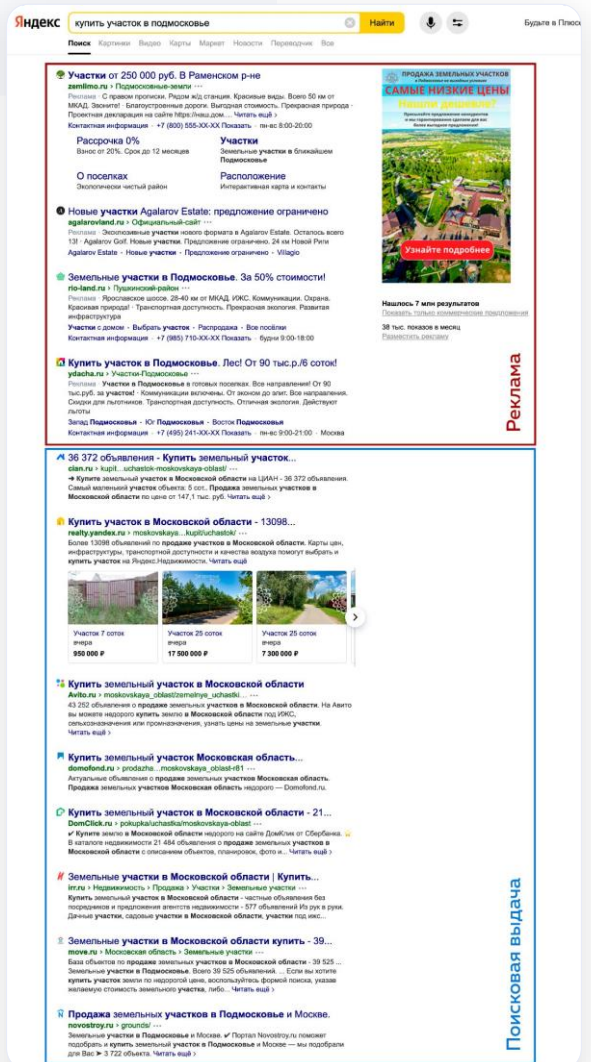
Яндекс купить участок в подмосковье Найти Будьте в Плюсе

Поиск Картинки Видео Карты Маркет Новости Переводчик Все

Участки от 250 000 руб. В Раменском р-не
zemlimo.ru › Подмосковье-земли
Реклама · С правом прописки. Рядом ж/д станция. Красивые виды. Всего 50 км от МКАД. Звоните! · Благоустроенные дороги. Выгодная стоимость. Прекрасная природа · Проектная декларация на сайте https://наш.дом.... Читать ещё ›
Контактная информация · +7 (800) 555-XX-XX Показать · пн-вс 8:00-20:00

Рассрочка 0%
Взнос от 20%. Срок до 12 месяцев

Участки
Земельные участки в ближайшем Подмосковье

О поселках
Экологически чистый район

Расположение
Интерактивная карта и контакты

Новые участки Agalarov Estate: предложение ограничено
agalarovland.ru › Официальный-сайт
Реклама · Эксклюзивные участки нового формата в Agalarov Estate. Осталось всего 13! · Agalarov Golf. Новые участки. Предложение ограничено. 24 км Новой Риги
Agalarov Estate · Новые участки · Предложение ограничено · Villagio

Земельные участки в Подмосковье. За 50% стоимости!
rio-land.ru › Пушкинский-район
Реклама · Ярославское шоссе. 28-40 км от МКАД. ИЖС. Коммуникации. Охрана. Красивая природа! · Транспортная доступность. Прекрасная экология. Развитая инфраструктура
Участки с домом · Выбрать участок · Распродажа · Все поселки
Контактная информация · +7 (985) 710-XX-XX Показать · будни 9:00-18:00

Купить участок в Подмосковье. Лес! От 90 тыс.р./6 соток!
ydacha.ru › Участки-Подмосковье
Реклама · Участки в Подмосковье в готовых поселках. Все направления! От 90 тыс.руб. за участок! · Коммуникации включены. От эконом до элит. Все направления. Скидки для льготников. Транспортная доступность. Отличная экология. Действуют льготы
Запад Подмосковья · Юг Подмосковья · Восток Подмосковья
Контактная информация · +7 (495) 241-XX-XX Показать · пн-вс 9:00-21:00 · Москва

ПРОДАЖА ЗЕМЕЛЬНЫХ УЧАСТКОВ
САМЫЕ НИЗКИЕ ЦЕНЫ
Нашли дешевле?
Узнайте подробнее

Нашлось 7 млн результатов
Показать только коммерческие предложения

38 тыс. показов в месяц
Разместить рекламу

Реклама

36 372 объявления - Купить земельный участок...
cian.ru › kupit...uchastok-moskovskaya-oblast/
→ Купить земельный участок в Московской области на ЦИАН - 36 372 объявления. Самый маленький участок объекта: 5 сот.. Продажа земельных участков в Московской области по цене от 147,1 тыс. руб. Читать ещё ›

Купить участок в Московской области - 13098...
realty.yandex.ru › moskovskaya-...kupit/uchastok/
Более 13098 объявлений по продаже участков в Московской области. Карты цен, инфраструктуры, транспортной доступности и качества воздуха помогут выбрать и купить участок на Яндекс.Недвижимость. Читать ещё

Участок 7 соток
вчера
950 000 ₽

Участок 25 соток
вчера
17 500 000 ₽

Участок 25 соток
вчера
7 300 000 ₽

Купить земельный участок в Московской области
Avito.ru › moskovskaya_oblast/zemelnye_uchastki...
43 262 объявления о продаже земельных участков в Московской области. На Авито вы можете недорого купить землю в Московской области под ИЖС, сельхозназначения или промназначения, узнать цены на земельные участки.
Читать ещё ›

Купить земельный участок Московская область...
domofond.ru › prodazha...moskovskaya_oblast-r81
Актуальные объявления о продаже земельных участков Московская область. Продажа земельных участков Московская область недорого — Domofond.ru.

Купить земельный участок в Московской области - 21...
DomClick.ru › pokupka/uchastki/moskovskaya-oblast
✔ Купите землю в Московской области недорого на сайте ДомКлик от Сбербанка. В каталоге недвижимости 21 484 объявления о продаже земельных участков в Московской области с описанием объектов, планировок, фото и... Читать ещё ›

Земельные участки в Московской области | Купить...
irr.ru › Недвижимость › Продажа › Участки › Земельные участки
Купить земельный участок в Московской области - частные объявления без посредников и предложения агентств недвижимости - 577 объявлений Из рук в руки. Дачные участки, садовые участки в Московской области под ижс...

Земельные участки в Московской области купить - 39...
move.ru › Московская область › Земельные участки
База объектов по продаже земельных участков в Московской области - 39 525 ... Земельные участки в Подмосковье. Всего 39 525 объявлений. ... Если вы хотите купить участок земли по недорогой цене, воспользуйтесь формой поиска, указав желаемую стоимость земельного участка, либо... Читать ещё ›

Продажа земельных участков в Подмосковье и Москве.
novostroy.ru › grounds/
Земельные участки в Подмосковье и Москве. ✔ Портал Novostroy.ru поможет подобрать и купить земельный участок в Подмосковье и Москве — мы подобрали для Вас ► 3 722 объекта. Читать ещё ›

Поисковая выдача